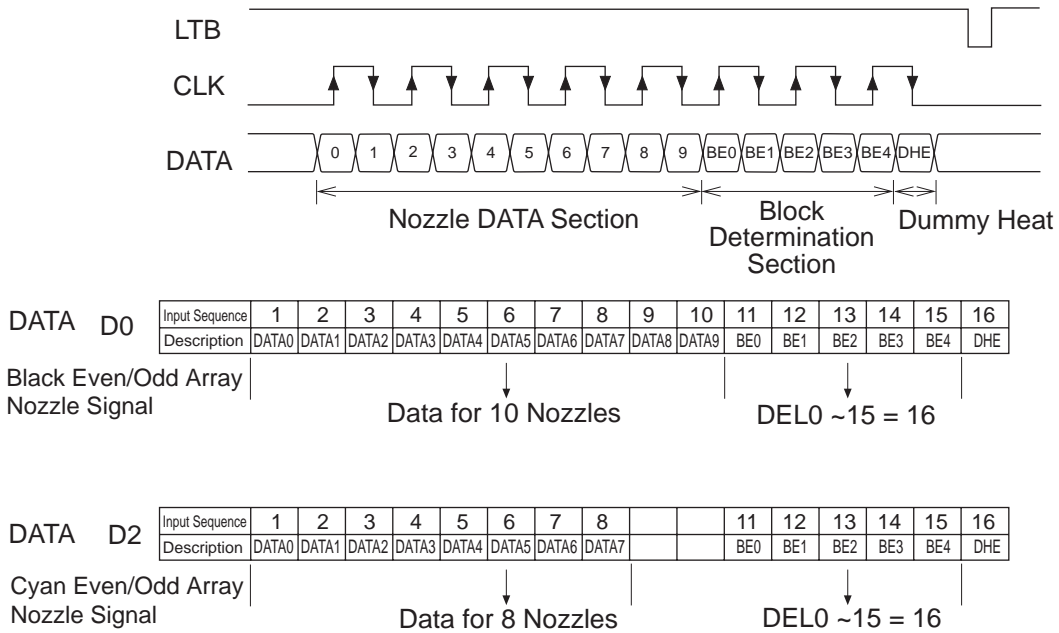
LTB

CLK

DATA

0 1 2 3 4 5 6 7 8 9 BE0 BE1 BE2 BE3 BE4 DHE

Nozzle DATA Section

Block Determination Section

Dummy Heat

DATA D0

| Input Sequence | 1 | 2 | 3 | 4 | 5 | 6 | 7 | 8 | 9 | 10 | 11 | 12 | 13 | 14 | 15 | 16 |
|---|---|---|---|---|---|---|---|---|---|---|---|---|---|---|---|---|
| Description | DATA0 | DATA1 | DATA2 | DATA3 | DATA4 | DATA5 | DATA6 | DATA7 | DATA8 | DATA9 | BE0 | BE1 | BE2 | BE3 | BE4 | DHE |

Black Even/Odd Array Nozzle Signal

Data for 10 Nozzles

DEL0 ~15 = 16

DATA D2

| Input Sequence | 1 | 2 | 3 | 4 | 5 | 6 | 7 | 8 | | | 11 | 12 | 13 | 14 | 15 | 16 |
|---|---|---|---|---|---|---|---|---|---|---|---|---|---|---|---|---|
| Description | DATA0 | DATA1 | DATA2 | DATA3 | DATA4 | DATA5 | DATA6 | DATA7 | | | BE0 | BE1 | BE2 | BE3 | BE4 | DHE |

Cyan Even/Odd Array Nozzle Signal

Data for 8 Nozzles

DEL0 ~15 = 16